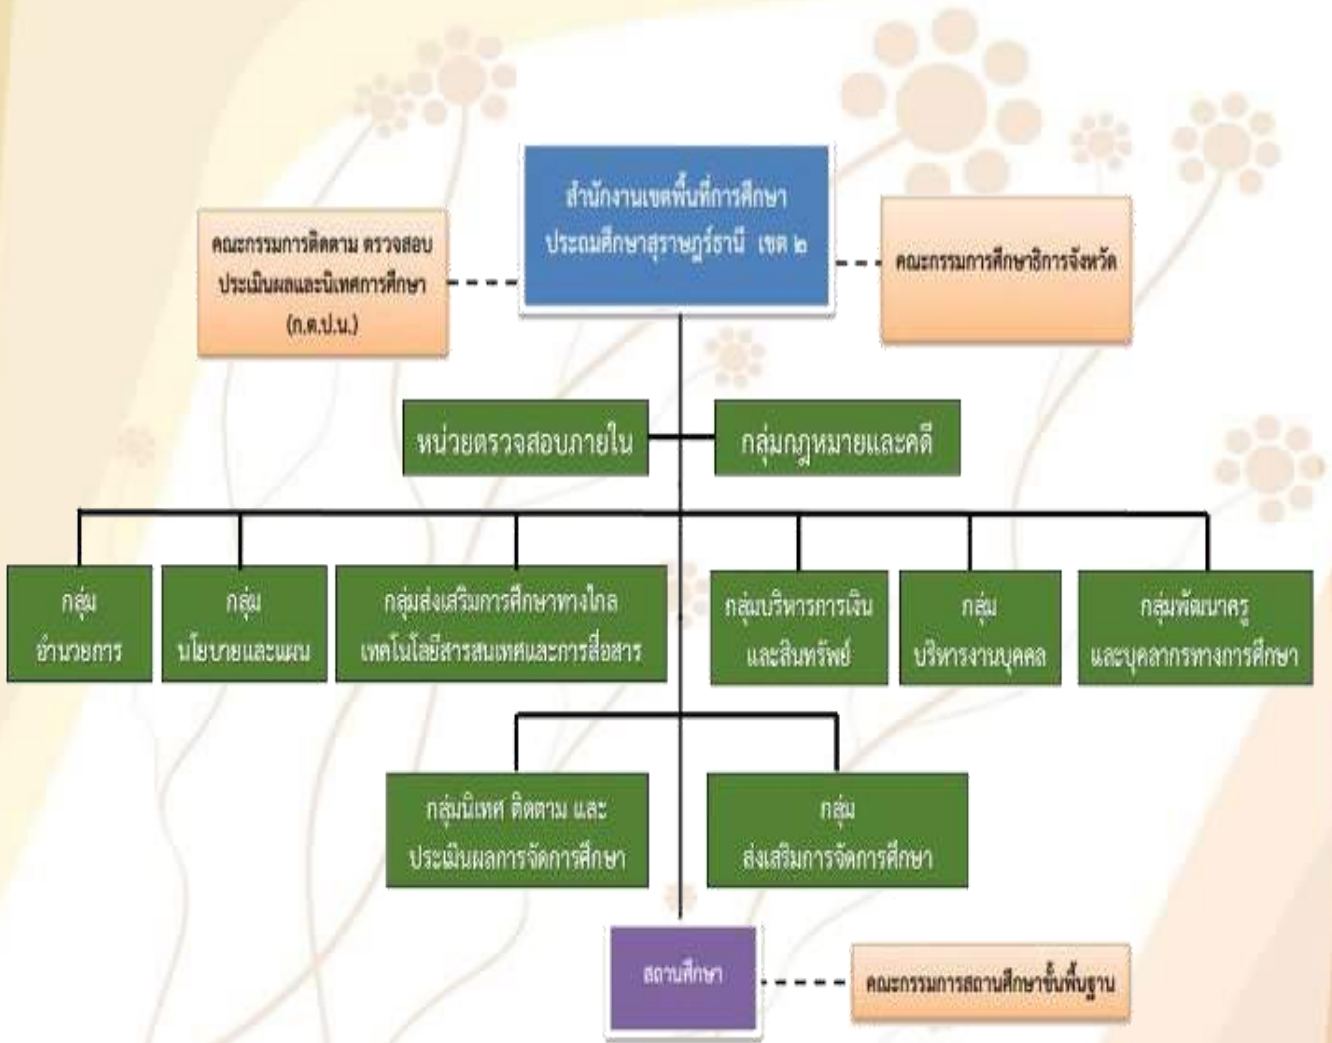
สำนักงานเขตพื้นที่การศึกษาประถมศึกษาสุราษฎร์ธานี เขต ๒

คณะกรรมการติดตาม ตรวจสอบ ประเมินผลและนิเทศการศึกษา (ก.ต.ป.น.)

คณะกรรมการศึกษาธิการจังหวัด

หน่วยตรวจสอบภายใน

กลุ่มกฎหมายและคดี

กลุ่ม อำนวยการ

กลุ่ม นโยบายและแผน

กลุ่มส่งเสริมการศึกษาทางไกล เทคโนโลยีสารสนเทศและการสื่อสาร

กลุ่มบริหารการเงิน และสินทรัพย์

กลุ่ม บริหารงานบุคคล

กลุ่มพัฒนาครู และบุคลากรทางการศึกษา

กลุ่มนิเทศ ติดตาม และ ประเมินผลการจัดการศึกษา

กลุ่ม ส่งเสริมการจัดการศึกษา

สถานศึกษา

คณะกรรมการสถานศึกษาขั้นพื้นฐาน